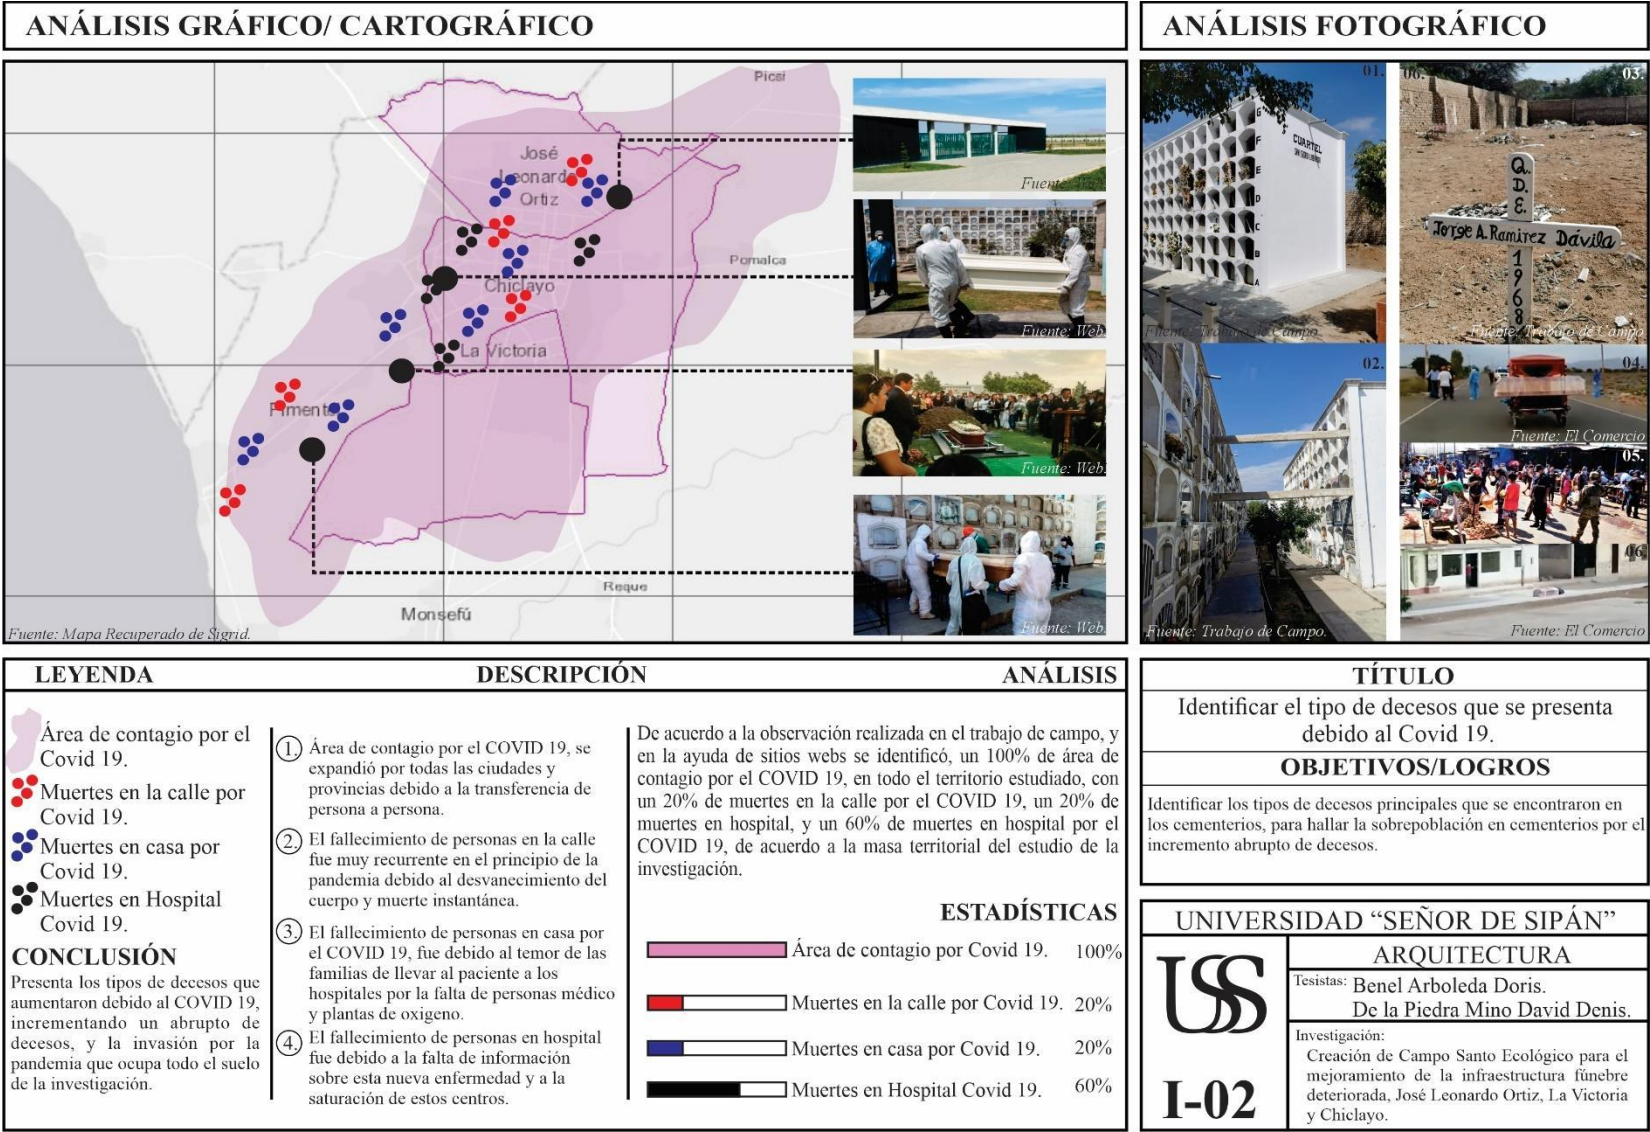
ANÁLISIS GRÁFICO/ CARTOGRÁFICO

ANÁLISIS FOTOGRÁFICO

Picsi
José Leonardo Ortiz
Pomalca
Chiclayo
La Victoria
Pimentel
Reque
Monsefú

Fuente: Web.
Fuente: Web.
Fuente: Web.
Fuente: Web.
Fuente: Mapa Recuperado de Sigrid.

01.
CUARTEL
Fuente: Trabajo de Campo.
03.
Q. D. E.
Jorge A. Ramirez Dávila
1968
Fuente: Trabajo de Campo.
02.
04.
Fuente: El Comercio
05.
06.
Fuente: Trabajo de Campo.
Fuente: El Comercio

LEYENDA

Área de contagio por el Covid 19.
Muertes en la calle por Covid 19.
Muertes en casa por Covid 19.
Muertes en Hospital Covid 19.

CONCLUSIÓN
Presenta los tipos de decesos que aumentaron debido al COVID 19, incrementando un abrupto de decesos, y la invasión por la pandemia que ocupa todo el suelo de la investigación.

DESCRIPCIÓN

1. Área de contagio por el COVID 19, se expandió por todas las ciudades y provincias debido a la transferencia de persona a persona.

2. El fallecimiento de personas en la calle fue muy recurrente en el principio de la pandemia debido al desvanecimiento del cuerpo y muerte instantánea.

3. El fallecimiento de personas en casa por el COVID 19, fue debido al temor de las familias de llevar al paciente a los hospitales por la falta de personas médico y plantas de oxigeno.

4. El fallecimiento de personas en hospital fue debido a la falta de información sobre esta nueva enfermedad y a la saturación de estos centros.

ANÁLISIS

De acuerdo a la observación realizada en el trabajo de campo, y en la ayuda de sitios webs se identificó, un 100% de área de contagio por el COVID 19, en todo el territorio estudiado, con un 20% de muertes en la calle por el COVID 19, un 20% de muertes en hospital, y un 60% de muertes en hospital por el COVID 19, de acuerdo a la masa territorial del estudio de la investigación.

ESTADÍSTICAS

Área de contagio por Covid 19. 100%
Muertes en la calle por Covid 19. 20%
Muertes en casa por Covid 19. 20%
Muertes en Hospital Covid 19. 60%

TÍTULO
Identificar el tipo de decesos que se presenta debido al Covid 19.

OBJETIVOS/LOGROS
Identificar los tipos de decesos principales que se encontraron en los cementerios, para hallar la sobrepoblación en cementerios por el incremento abrupto de decesos.

UNIVERSIDAD “SEÑOR DE SIPÁN”
USS
ARQUITECTURA
Tesistas: Benel Arboleda Doris.
De la Piedra Mino David Denis.
Investigación:
Creación de Campo Santo Ecológico para el mejoramiento de la infraestructura fúnebre deteriorada, José Leonardo Ortiz, La Victoria y Chiclayo.
I-02